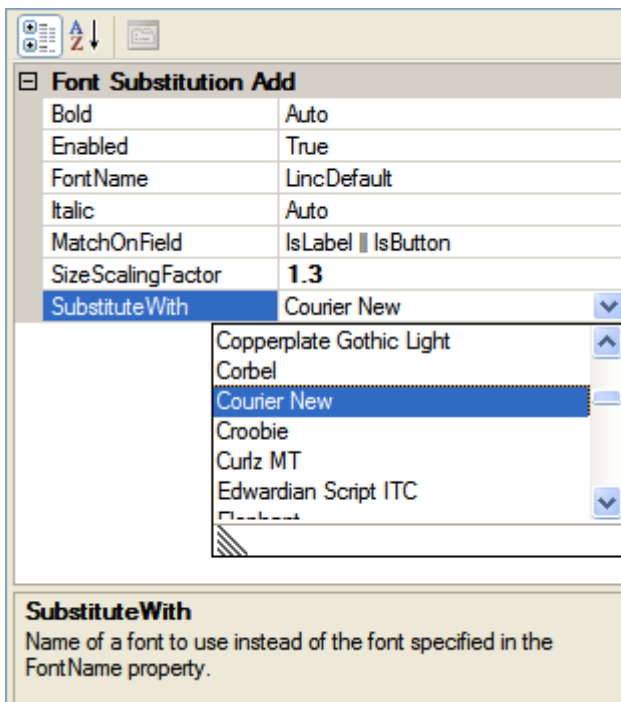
⊟ Font Substitution Add

| | |
|---|---|
| Bold | Auto |
| Enabled | True |
| FontName | LincDefault |
| Italic | Auto |
| MatchOnField | IsLabel \|\| IsButton |
| SizeScalingFactor | 1.3 |
| SubstituteWith | Courier New |

Copperplate Gothic Light
Corbel
Courier New
Croobie
Curlz MT
Edwardian Script ITC
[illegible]

SubstituteWith
Name of a font to use instead of the font specified in the FontName property.